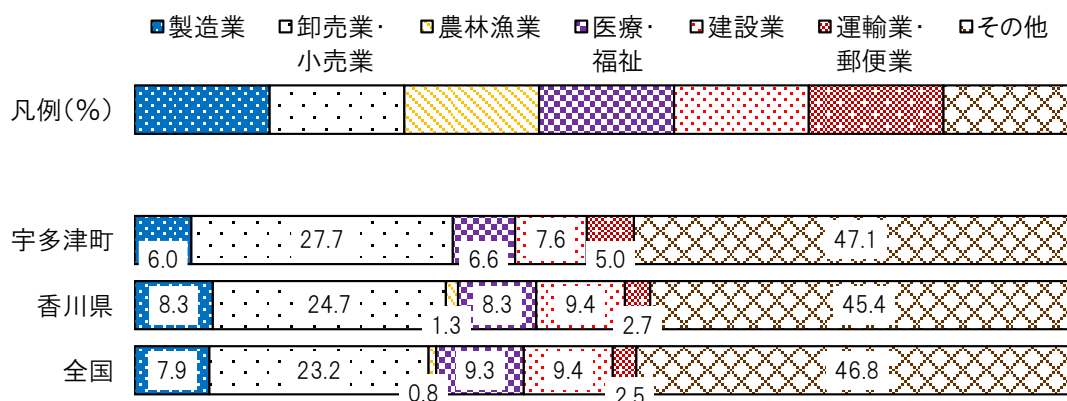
製造業 卸売業・小売業 農林漁業 医療・福祉 建設業 運輸業・郵便業 その他

凡例（%）

| | 製造業 | 卸売業・小売業 | 農林漁業 | 医療・福祉 | 建設業 | 運輸業・郵便業 | その他 |
|---|---|---|---|---|---|---|---|
| 宇多津町 | 6.0 | 27.7 | | 6.6 | 7.6 | 5.0 | 47.1 |
| 香川県 | 8.3 | 24.7 | 1.3 | 8.3 | 9.4 | 2.7 | 45.4 |
| 全国 | 7.9 | 23.2 | 0.8 | 9.3 | 9.4 | 2.5 | 46.8 |